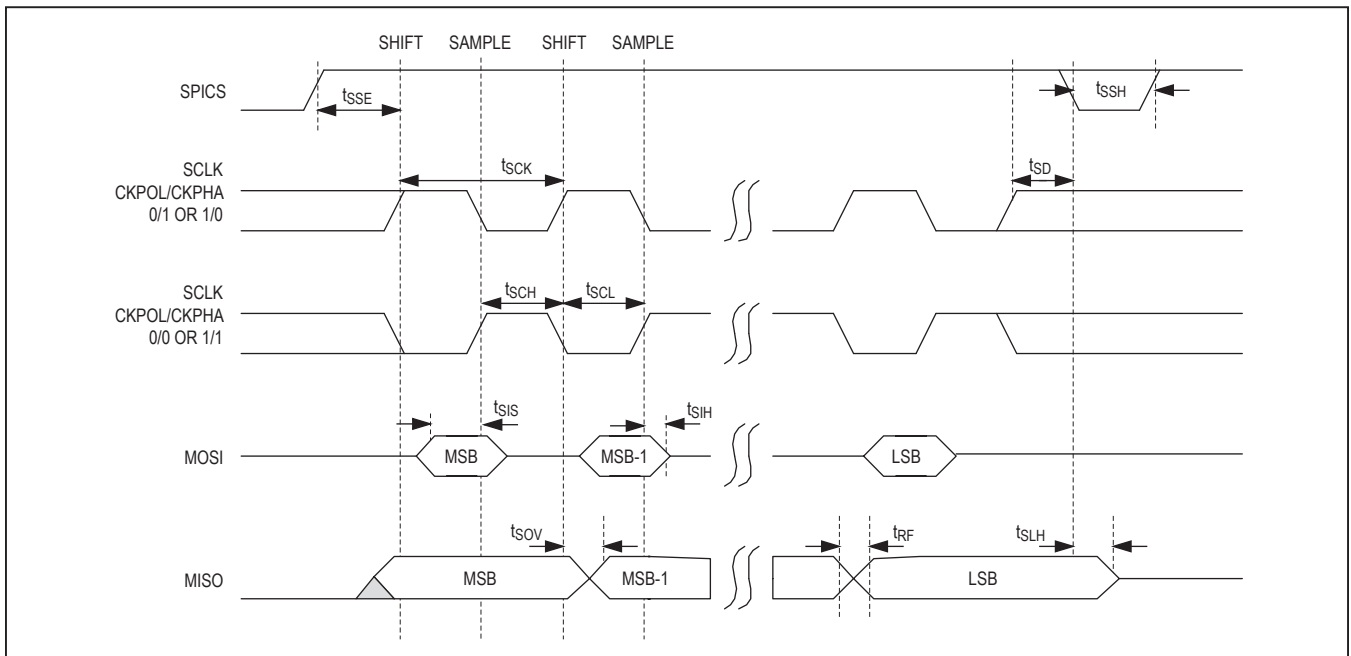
SHIFT SAMPLE SHIFT SAMPLE

SPICS

$t_{SSE}$

$t_{SSH}$

SCLK CKPOL/CKPHA 0/1 OR 1/0

$t_{SCK}$

$t_{SD}$

SCLK CKPOL/CKPHA 0/0 OR 1/1

$t_{SCH}$ $t_{SCL}$

$t_{SIS}$ $t_{SIH}$

MOSI

MSB MSB-1 LSB

$t_{SOV}$

$t_{RF}$ $t_{SLH}$

MISO

MSB MSB-1 LSB